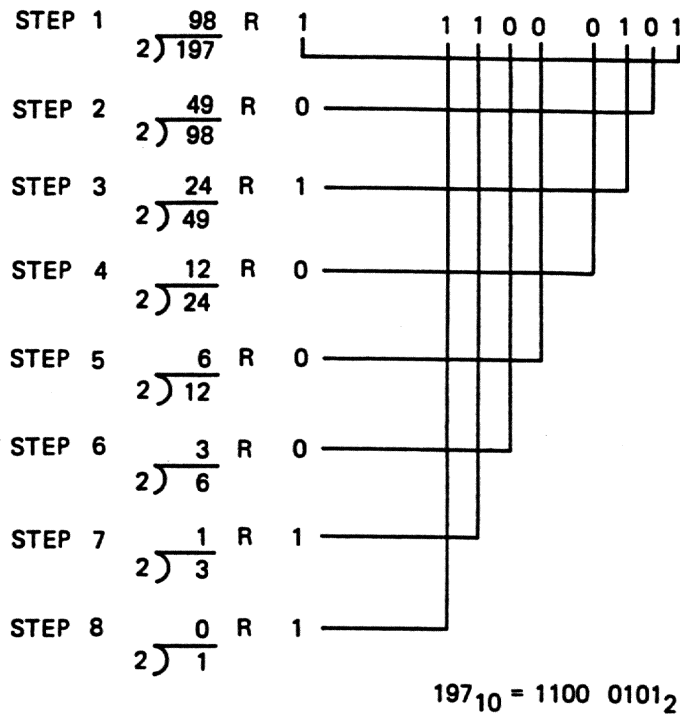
STEP 1 $2\overline{)197}$ 98 R 1

STEP 2 $2\overline{)98}$ 49 R 0

STEP 3 $2\overline{)49}$ 24 R 1

STEP 4 $2\overline{)24}$ 12 R 0

STEP 5 $2\overline{)12}$ 6 R 0

STEP 6 $2\overline{)6}$ 3 R 0

STEP 7 $2\overline{)3}$ 1 R 1

STEP 8 $2\overline{)1}$ 0 R 1

1 1 0 0 0 1 0 1

$197_{10} = 1100\ 0101_2$